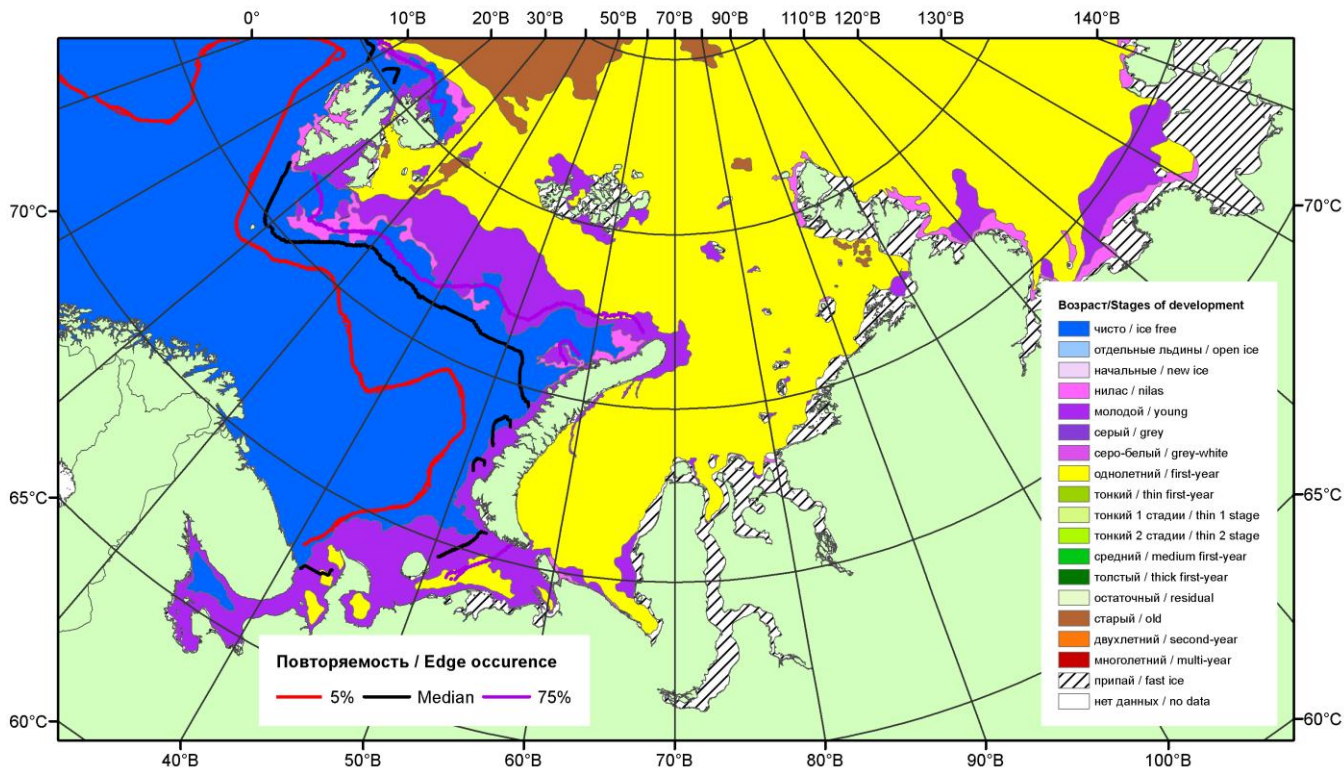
0° 10°В 20°В 30°В 50°В 70°В 90°В 110°В 120°В 130°В 140°В

70°С 70°С

65°С 65°С

60°С 60°С

40°В 50°В 60°В 70°В 80°В 90°В 100°В

Возраст/Stages of development
чисто / ice free
отдельные льдины / open ice
начальные / new ice
нилас / nilas
молодой / young
серый / grey
серо-белый / grey-white
однолетний / first-year
тонкий / thin first-year
тонкий 1 стадии / thin 1 stage
тонкий 2 стадии / thin 2 stage
средний / medium first-year
толстый / thick first-year
остаточный / residual
старый / old
двухлетний / second-year
многолетний / multi-year
припай / fast ice
нет данных / no data

Повторяемость / Edge occurence
5% Median 75%